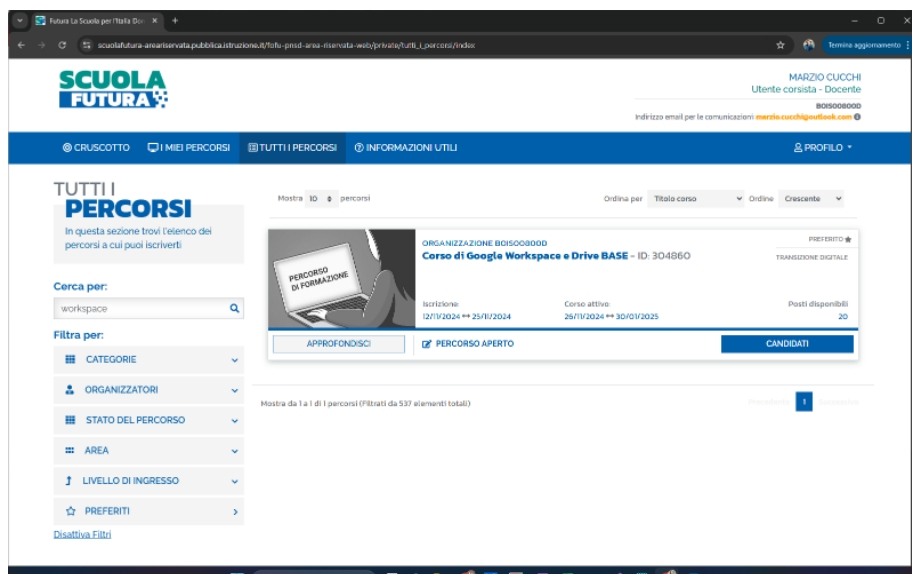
Futura La Scuola per l'Italia Dor ×

scuolafutura-areariservata.pubblica.istruzione.it/fofu-pnsd-area-riservata-web/private/tutti_i_percorsi/index

Termina aggiornamento

SCUOLA FUTURA

MARZIO CUCCHI
Utente corsista - Docente
BOIS00800D
Indirizzo email per le comunicazioni marzio.cucchi@outlook.com

CRUSCOTTO | I MIEI PERCORSI | TUTTI I PERCORSI | INFORMAZIONI UTILI | PROFILO

TUTTI I
PERCORSI
In questa sezione trovi l'elenco dei percorsi a cui puoi iscriverti

Cerca per:
workspace

Filtra per:
CATEGORIE
ORGANIZZATORI
STATO DEL PERCORSO
AREA
LIVELLO DI INGRESSO
PREFERITI
Disattiva Filtri

Mostra 10 percorsi

Ordina per Titolo corso  Ordine Crescente

PERCORSO DI FORMAZIONE

ORGANIZZAZIONE BOIS00800D
Corso di Google Workspace e Drive BASE - ID: 304860
PREFERITO
TRANSIZIONE DIGITALE

Iscrizione:
12/11/2024 ↔ 25/11/2024
Corso attivo:
26/11/2024 ↔ 30/01/2025
Posti disponibili
20

APPROFONDISCI
PERCORSO APERTO
CANDIDATI

Mostra da 1 a 1 di 1 percorsi (Filtrati da 537 elementi totali)

Precedente 1 Successivo